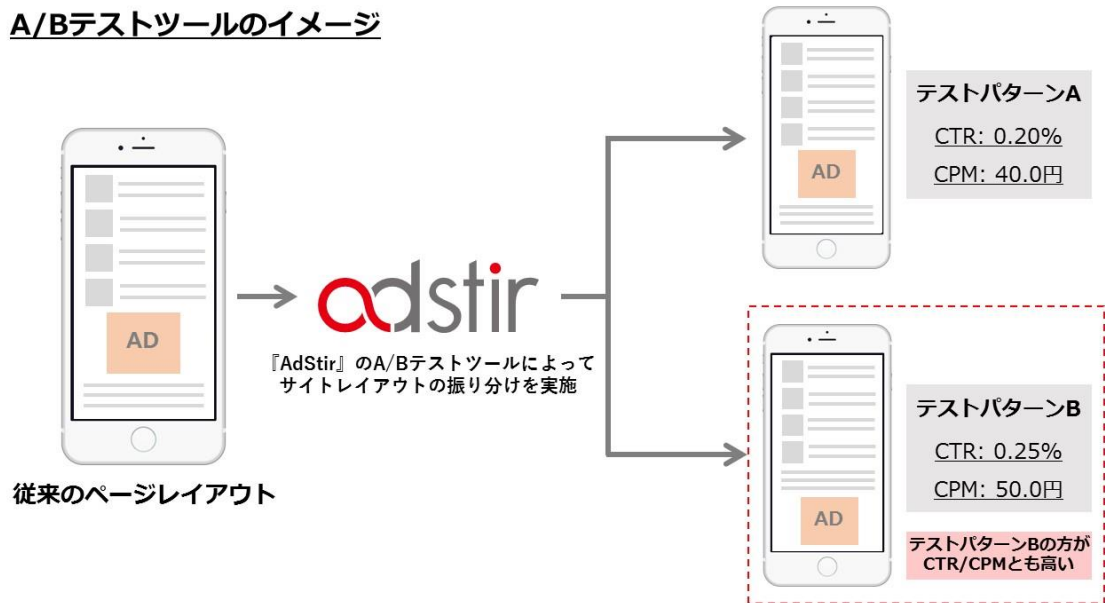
A/Bテストツールのイメージ

AD

従来のページレイアウト

adstir

『AdStir』のA/Bテストツールによってサイトレイアウトの振り分けを実施

AD

テストパターンA

CTR: 0.20%

CPM: 40.0円

AD

テストパターンB

CTR: 0.25%

CPM: 50.0円

テストパターンBの方がCTR/CPMとも高い